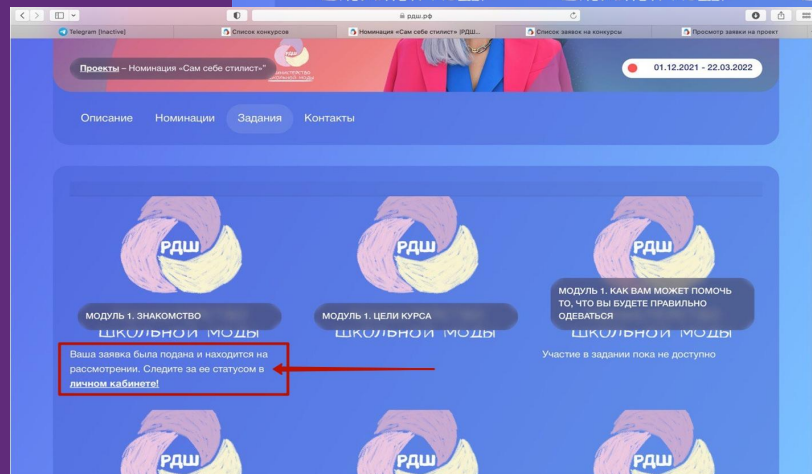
рдш.рф

Telegram (Inactive)
Список конкурсов
Номинация «Сам себе стилист» (РДШ...
Список заявок на конкурсы
Просмотр заявки на проект

Проекты – Номинация «Сам себе стилист»

01.12.2021 - 22.03.2022

Описание Номинации Задания Контакты

РДШ
МОДУЛЬ 1. ЗНАКОМСТВО
школьной моды

Ваша заявка была подана и находится на рассмотрении. Следите за ее статусом в личном кабинете!

РДШ
МОДУЛЬ 1. ЦЕЛИ КУРСА
школьной моды

РДШ
МОДУЛЬ 1. КАК ВАМ МОЖЕТ ПОМОЧЬ ТО, ЧТО ВЫ БУДЕТЕ ПРАВИЛЬНО ОДЕВАТЬСЯ
школьной моды

Участие в задании пока не доступно

РДШ

РДШ

РДШ